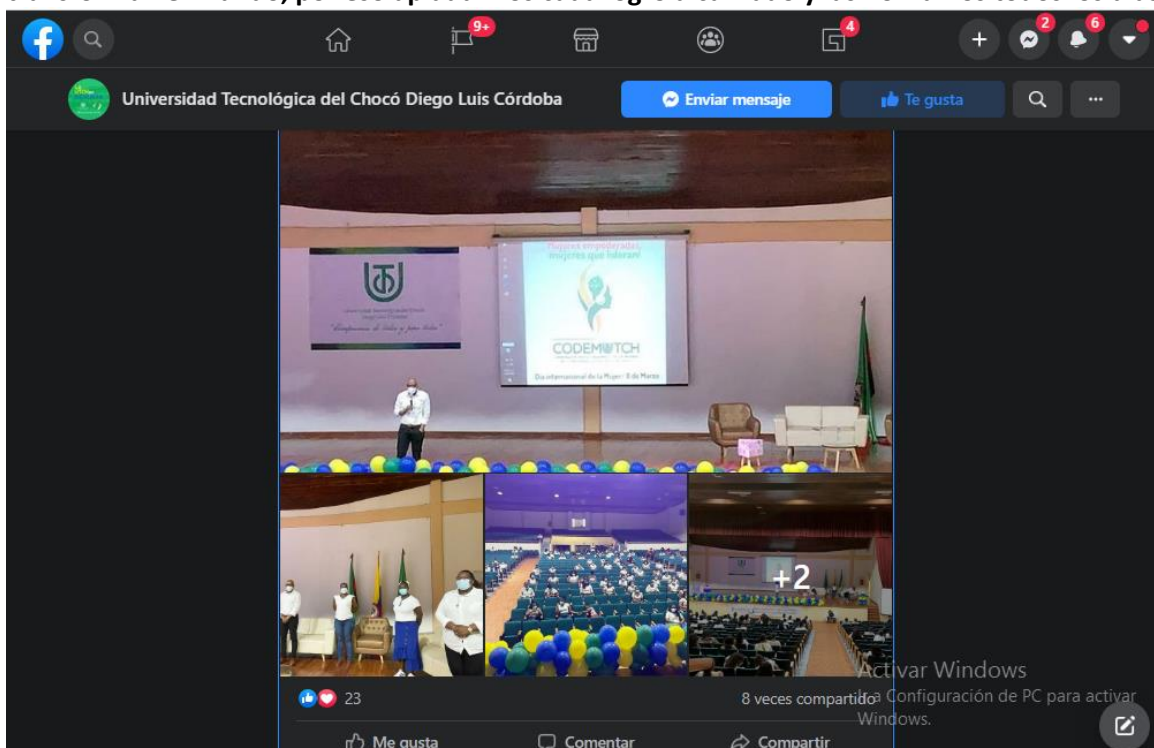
9+
4
2
6

Universidad Tecnológica del Chocó Diego Luis Córdoba

Enviar mensaje

Te gusta

...

Mujeres empoderadas, mujeres que lideran!

CODEMUTCH

Día internacional de la Mujer - 8 de Marzo

+2

23

8 veces compartido

Activar Windows
Ve a Configuración de PC para activar Windows.

Me gusta

Comentar

Compartir